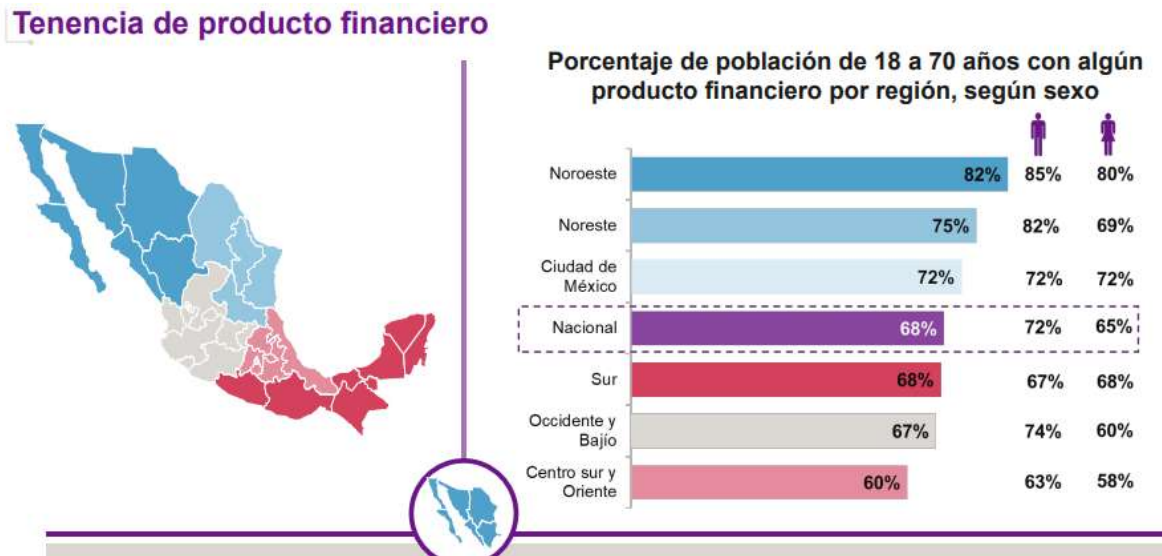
Tenencia de producto financiero

Porcentaje de población de 18 a 70 años con algún producto financiero por región, según sexo

| Región | Total | Hombres | Mujeres |
|---|---|---|---|
| Noroeste | 82% | 85% | 80% |
| Noreste | 75% | 82% | 69% |
| Ciudad de México | 72% | 72% | 72% |
| Nacional | 68% | 72% | 65% |
| Sur | 68% | 67% | 68% |
| Occidente y Bajío | 67% | 74% | 60% |
| Centro sur y Oriente | 60% | 63% | 58% |